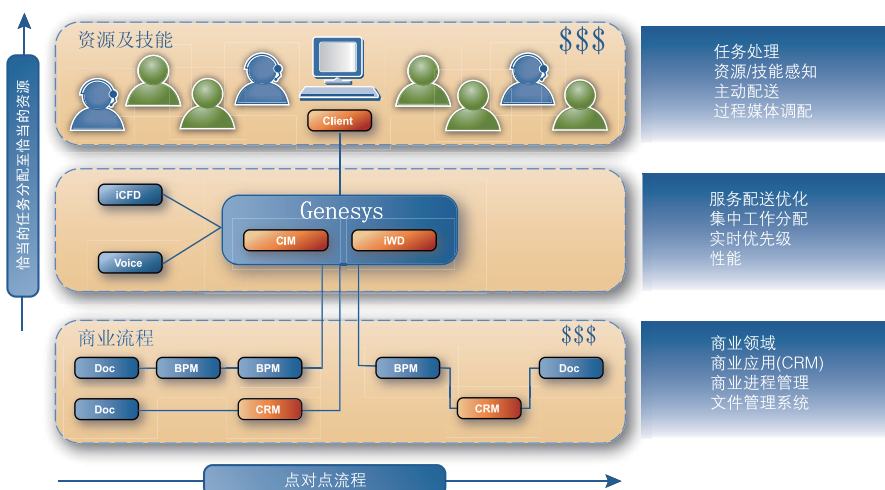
恰当的任务分配至恰当的资源

资源及技能

$$$

Client

任务处理
资源/技能感知
主动配送
过程媒体调配

iCFD

Genesys

CIM

iWD

Voice

服务配送优化
集中工作分配
实时优先级
性能

商业流程

$$$

Doc

BPM

BPM

BPM

Doc

Doc

CRM

CRM

商业领域
商业应用(CRM)
商业进程管理
文件管理系统

点对点流程